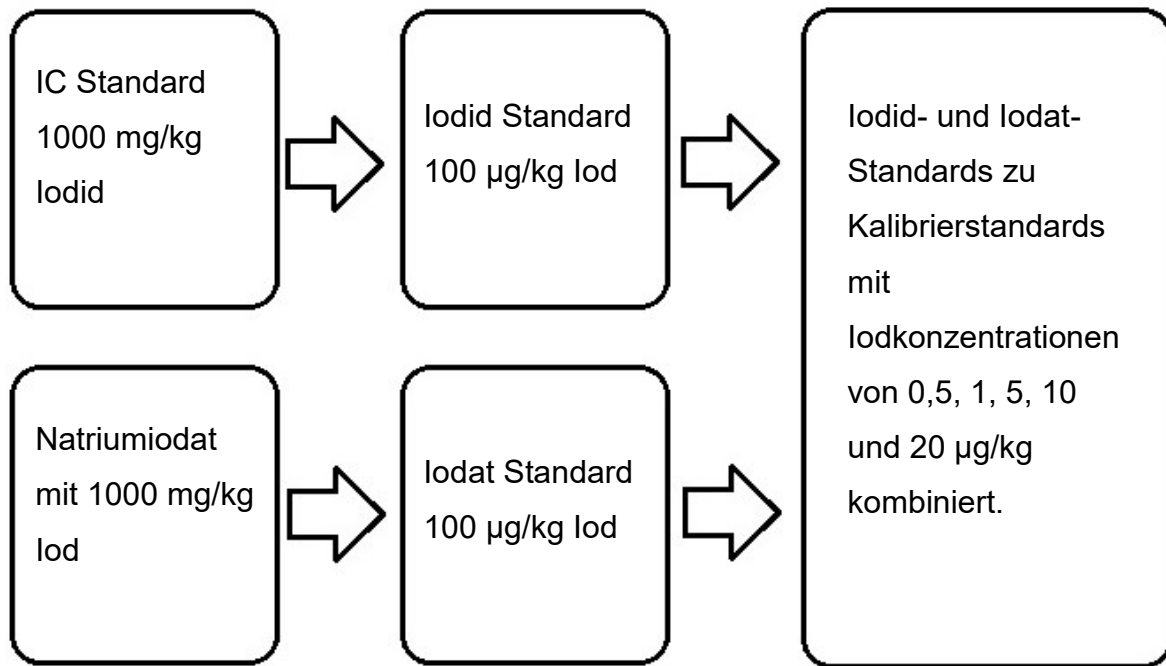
IC Standard 1000 mg/kg Iodid

Iodid Standard 100 µg/kg Iod

Natriumiodat mit 1000 mg/kg Iod

Iodat Standard 100 µg/kg Iod

Iodid- und Iodat-Standards zu Kalibrierstandards mit Iodkonzentrationen von 0,5, 1, 5, 10 und 20 µg/kg kombiniert.